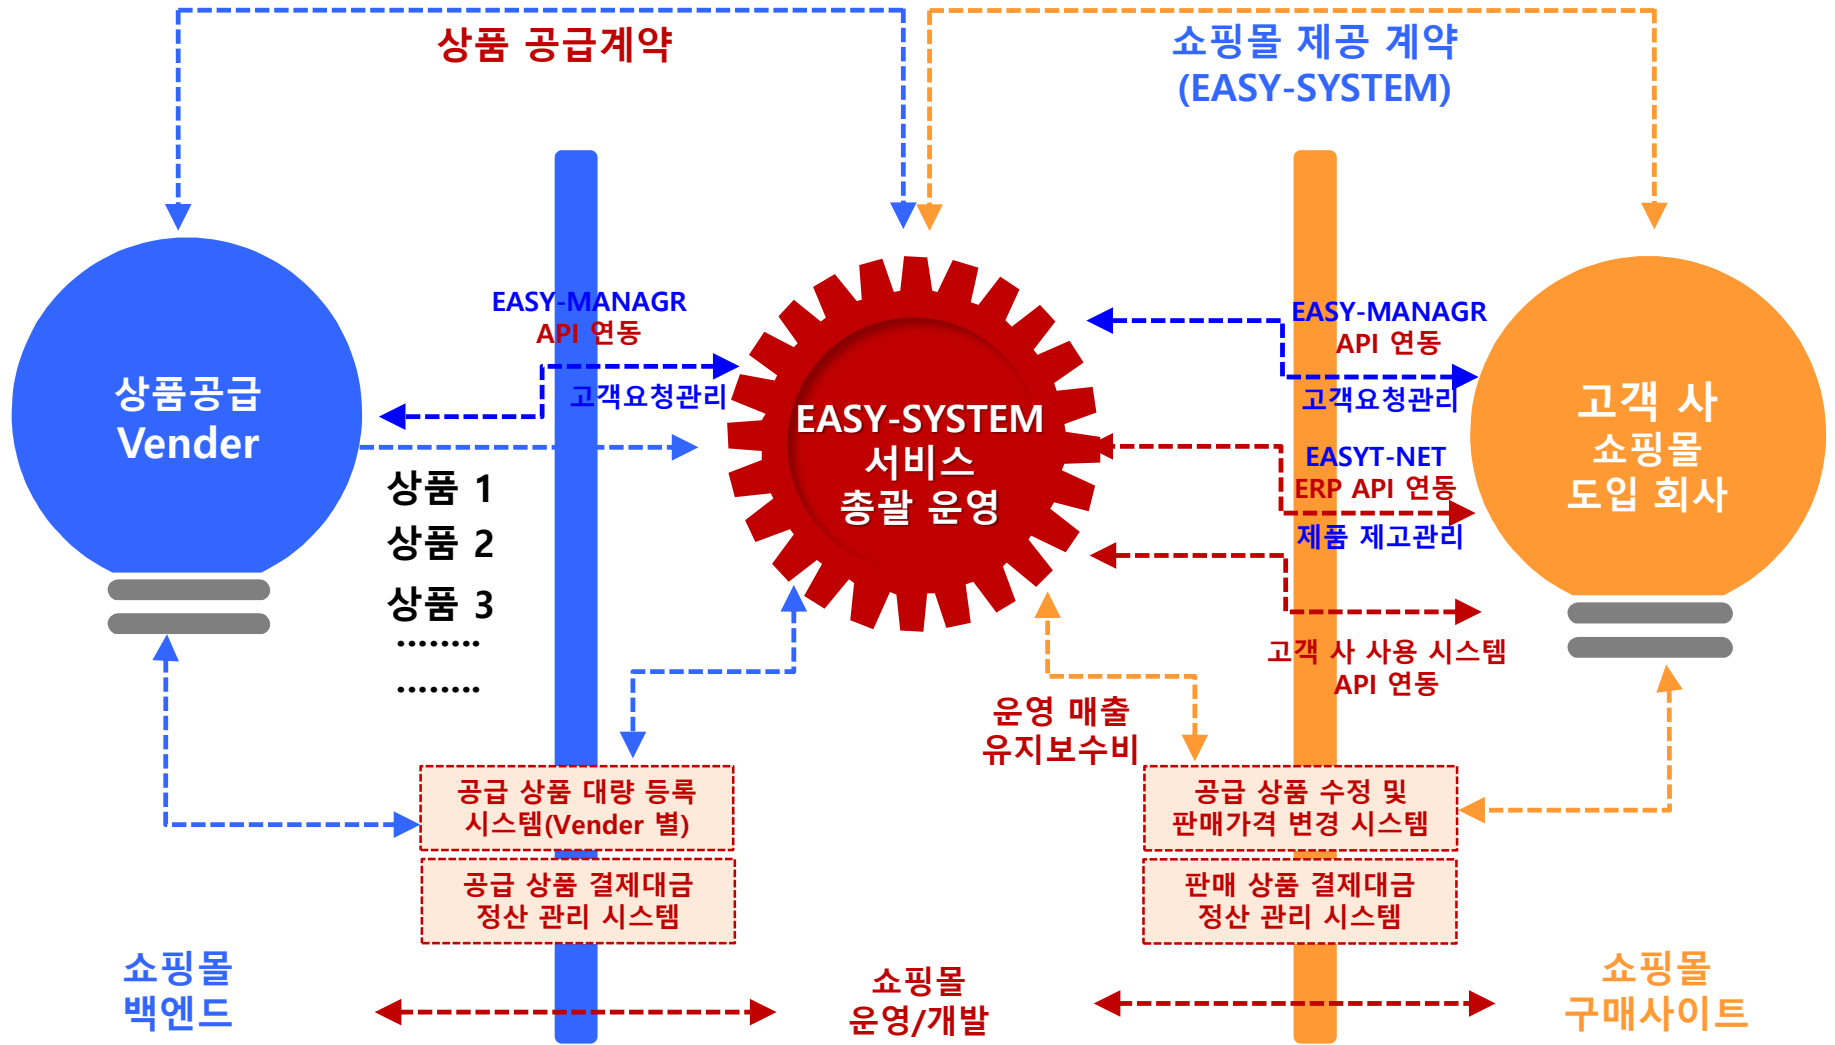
상품 공급계약

쇼핑몰 제공 계약
(EASY-SYSTEM)

상품공급
Vender

EASY-MANAGR
API 연동

고객요청관리

상품 1
상품 2
상품 3
........
........

EASY-SYSTEM
서비스
총괄 운영

EASY-MANAGR
API 연동

고객요청관리

EASYT-NET
ERP API 연동

제품 제고관리

고객 사 사용 시스템
API 연동

고객 사
쇼핑몰
도입 회사

운영 매출
유지보수비

공급 상품 대량 등록
시스템(Vender 별)

공급 상품 결제대금
정산 관리 시스템

공급 상품 수정 및
판매가격 변경 시스템

판매 상품 결제대금
정산 관리 시스템

쇼핑몰
백엔드

쇼핑몰
운영/개발

쇼핑몰
구매사이트